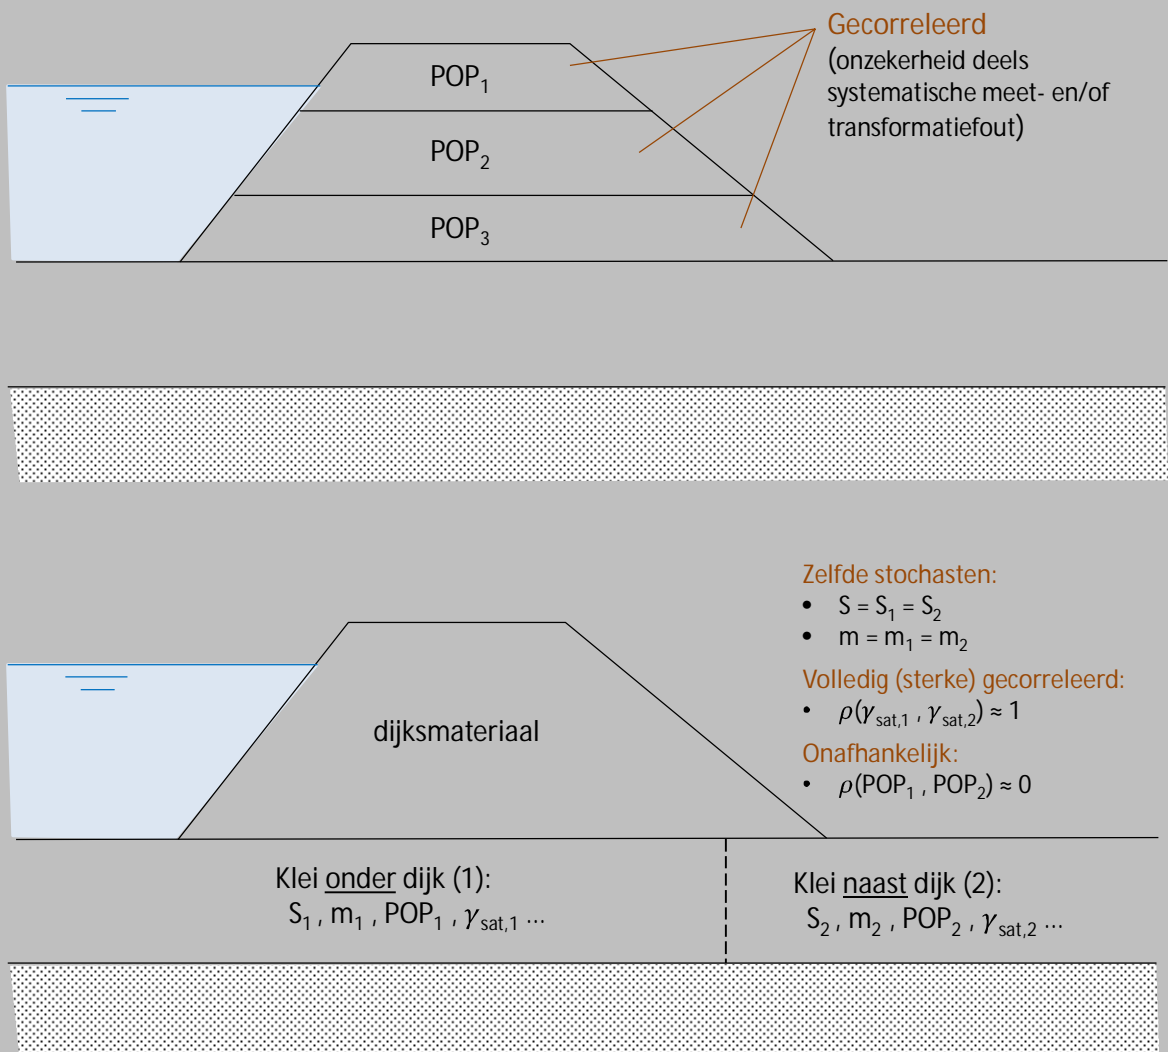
$POP_1$

$POP_2$

$POP_3$

Gecorreleerd
(onzekerheid deels systematische meet- en/of transformatiefout)

Zelfde stochasten:
- $S = S_1 = S_2$
- $m = m_1 = m_2$

Volledig (sterke) gecorreleerd:
- $\rho(\gamma_{sat,1}, \gamma_{sat,2}) \approx 1$

Onafhankelijk:
- $\rho(POP_1, POP_2) \approx 0$

dijksmateriaal

Klei onder dijk (1):
$S_1$, $m_1$, $POP_1$, $\gamma_{sat,1}$ …

Klei naast dijk (2):
$S_2$, $m_2$, $POP_2$, $\gamma_{sat,2}$ …